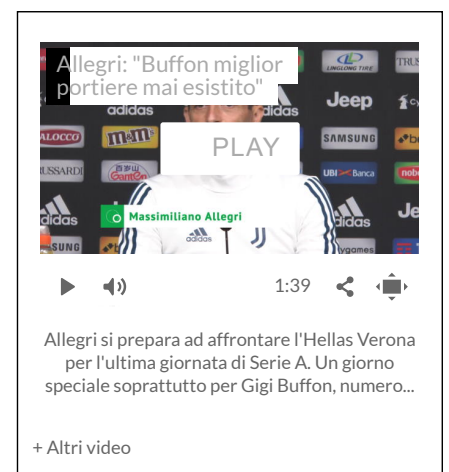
Allegri: "Buffon miglior portiere mai esistito"

adidas Jeep LINGLONG TIRE TRUS ALOCCO m&m's SAMSUNG USSARDI Cantù UBI Banca adidas adidas SUNG

PLAY

Massimiliano Allegri

1:39

Allegri si prepara ad affrontare l'Hellas Verona per l'ultima giornata di Serie A. Un giorno speciale soprattutto per Gigi Buffon, numero...

+ Altri video